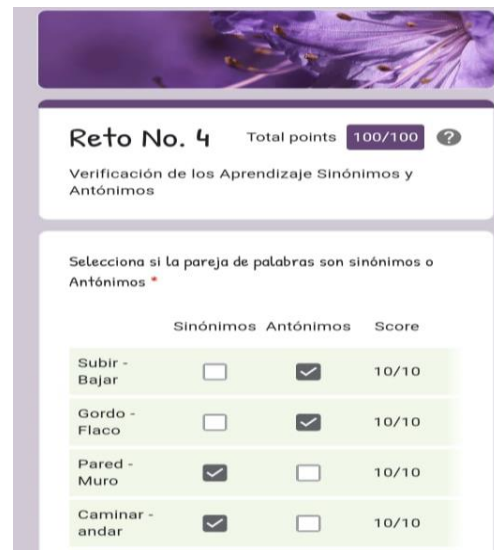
Reto No. 4 Total points 100/100 ?

Verificación de los Aprendizaje Sinónimos y Antónimos

Selecciona si la pareja de palabras son sinónimos o Antónimos *

| | Sinónimos | Antónimos | Score |
|---|---|---|---|
| Subir - Bajar | ☐ | ☑ | 10/10 |
| Gordo - Flaco | ☐ | ☑ | 10/10 |
| Pared - Muro | ☑ | ☐ | 10/10 |
| Caminar - andar | ☑ | ☐ | 10/10 |